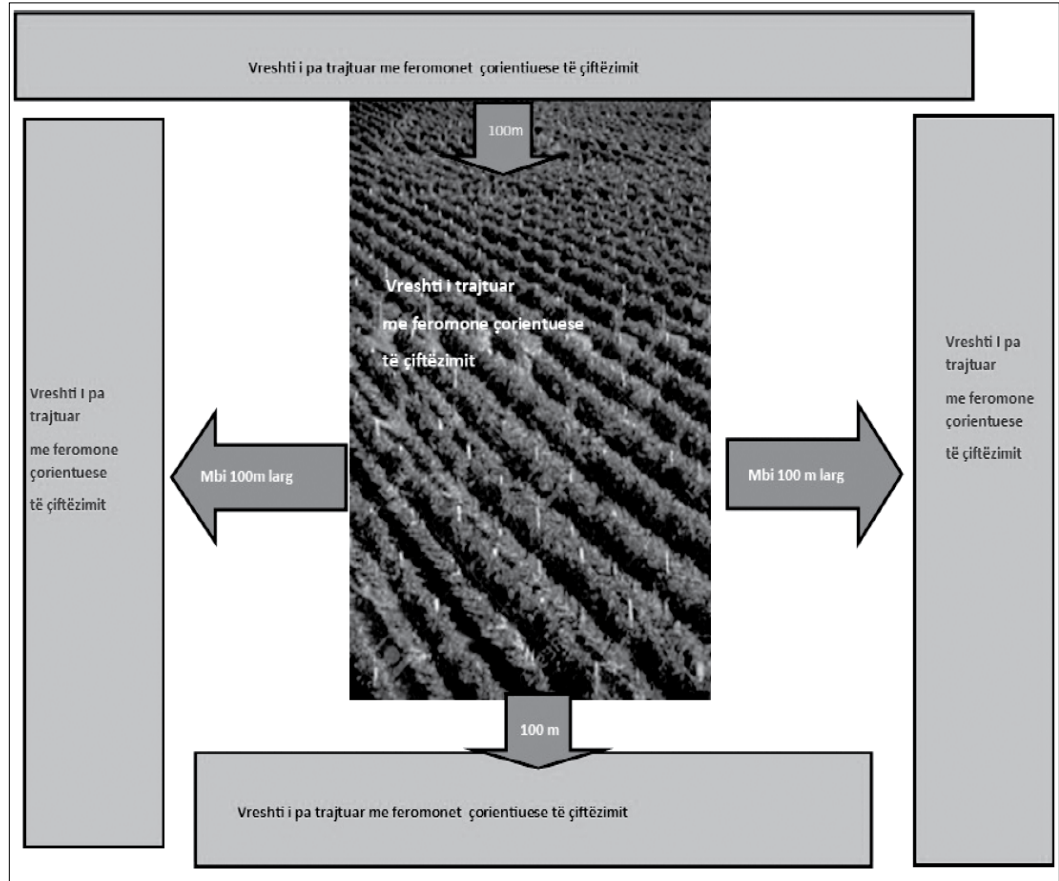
Vreshti i pa trajtuar me feromonet çorientiuese të çiftëzimit

100m

Vreshti i trajtuar
me feromone çorientuese
të çiftëzimit

Vreshti I pa trajtuar
me feromone çorientuese
të çiftëzimit

Mbi 100m larg

Mbi 100 m larg

Vreshti I pa trajtuar
me feromone çorientuese
të çiftëzimit

100 m

Vreshti i pa trajtuar me feromonet çorientiuese të çiftëzimit